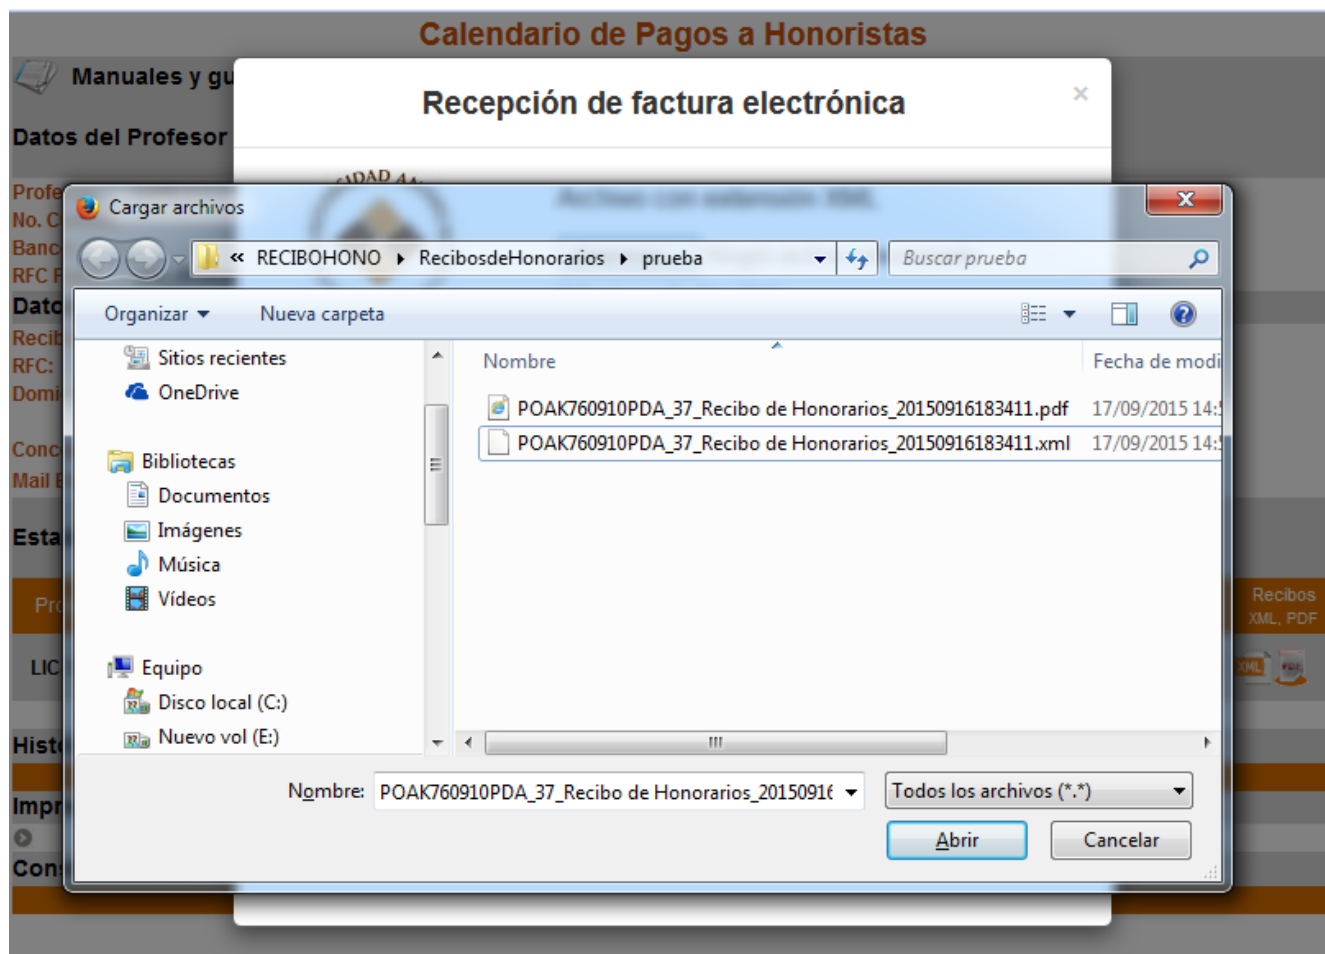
Calendario de Pagos a Honoristas

Manuales y gu

Datos del Profesor

Profe
No. C
Banc
RFC F

Dato
Recib
RFC:
Domi

Conc
Mail E

Esta

Pr

LIC

Hist

Impr

Con

Recibos XML, PDF

Recepción de factura electrónica

×

Cargar archivos

« RECIBOHONO ▸ RecibosdeHonorarios ▸ prueba

Buscar prueba

Organizar ▾ Nueva carpeta

Sitios recientes
OneDrive

Bibliotecas
Documentos
Imágenes
Música
Vídeos

Equipo
Disco local (C:)
Nuevo vol (E:)

| Nombre | Fecha de modi |
|---|---|
| POAK760910PDA_37_Recibo de Honorarios_20150916183411.pdf | 17/09/2015 14: |
| POAK760910PDA_37_Recibo de Honorarios_20150916183411.xml | 17/09/2015 14: |

Nombre: POAK760910PDA_37_Recibo de Honorarios_2015091€

Todos los archivos (*.*)

Abrir

Cancelar